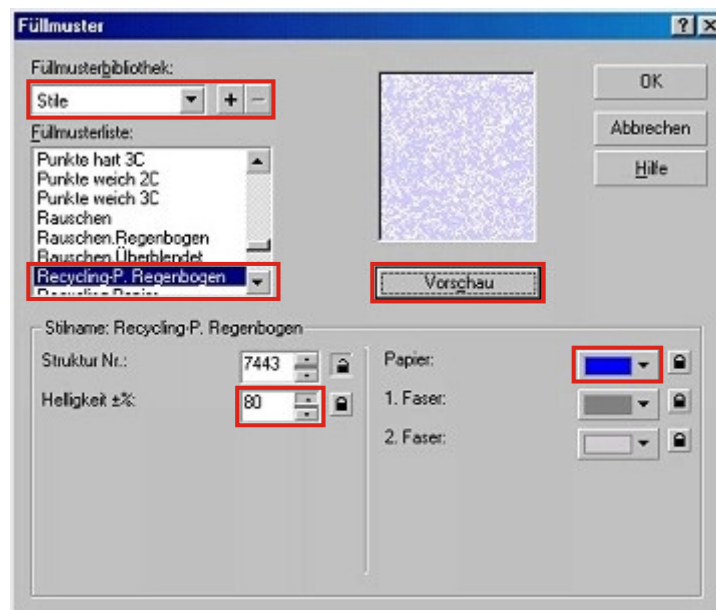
Füllmuster

? X

Füllmusterbibliothek:

Stile

+ −

Füllmusterliste:

Punkte hart 3C
Punkte weich 2C
Punkte weich 3C
Rauschen
Rauschen.Regenbogen
Rauschen Überblendet
Recycling-P. Regenbogen
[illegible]

OK

Abbrechen

Hilfe

Vorschau

Stilname: Recycling-P. Regenbogen

Struktur Nr.:

7443

Helligkeit ±%:

80

Papier:

1. Faser:

2. Faser: